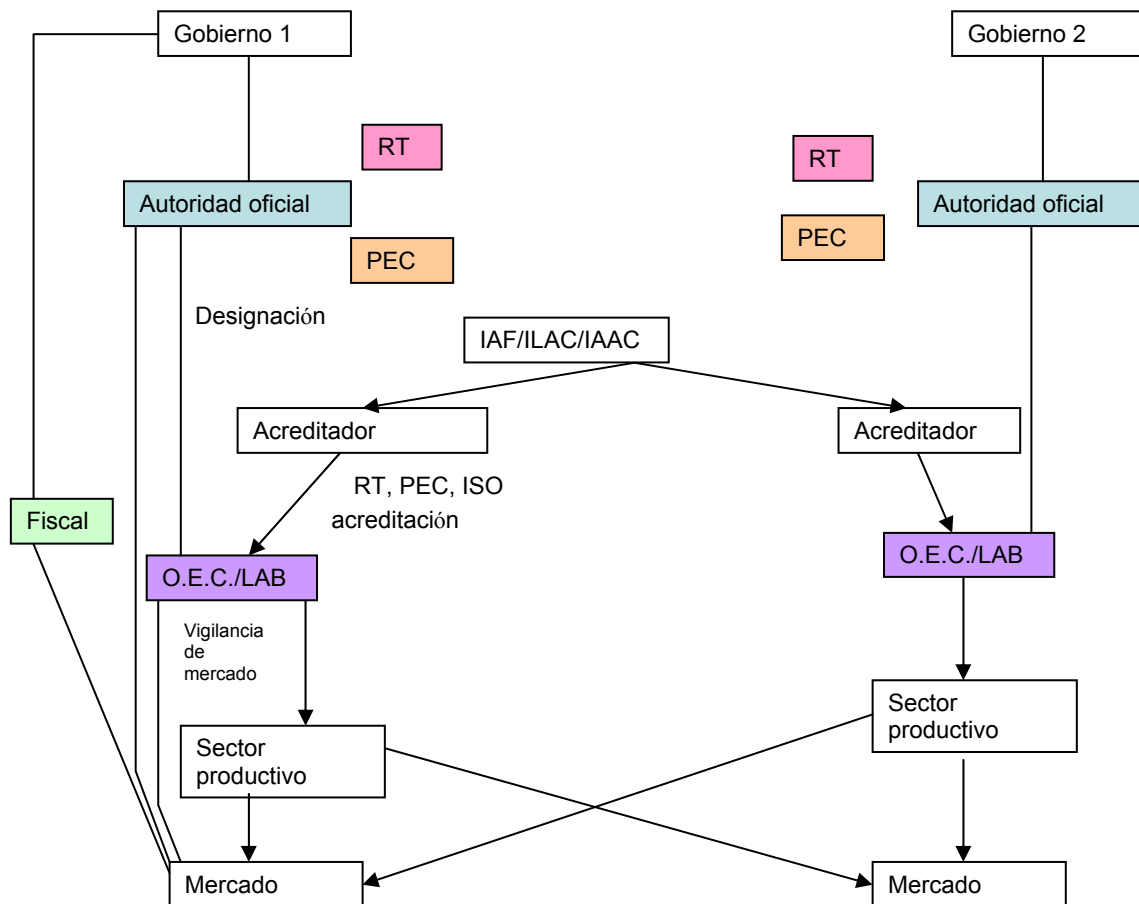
Gobierno 1

Gobierno 2

RT

RT

Autoridad oficial

Autoridad oficial

PEC

PEC

Designación

IAF/ILAC/IAAC

Acreditador

Acreditador

RT, PEC, ISO
acreditación

Fiscal

O.E.C./LAB

O.E.C./LAB

Vigilancia de mercado

Sector productivo

Sector productivo

Mercado

Mercado